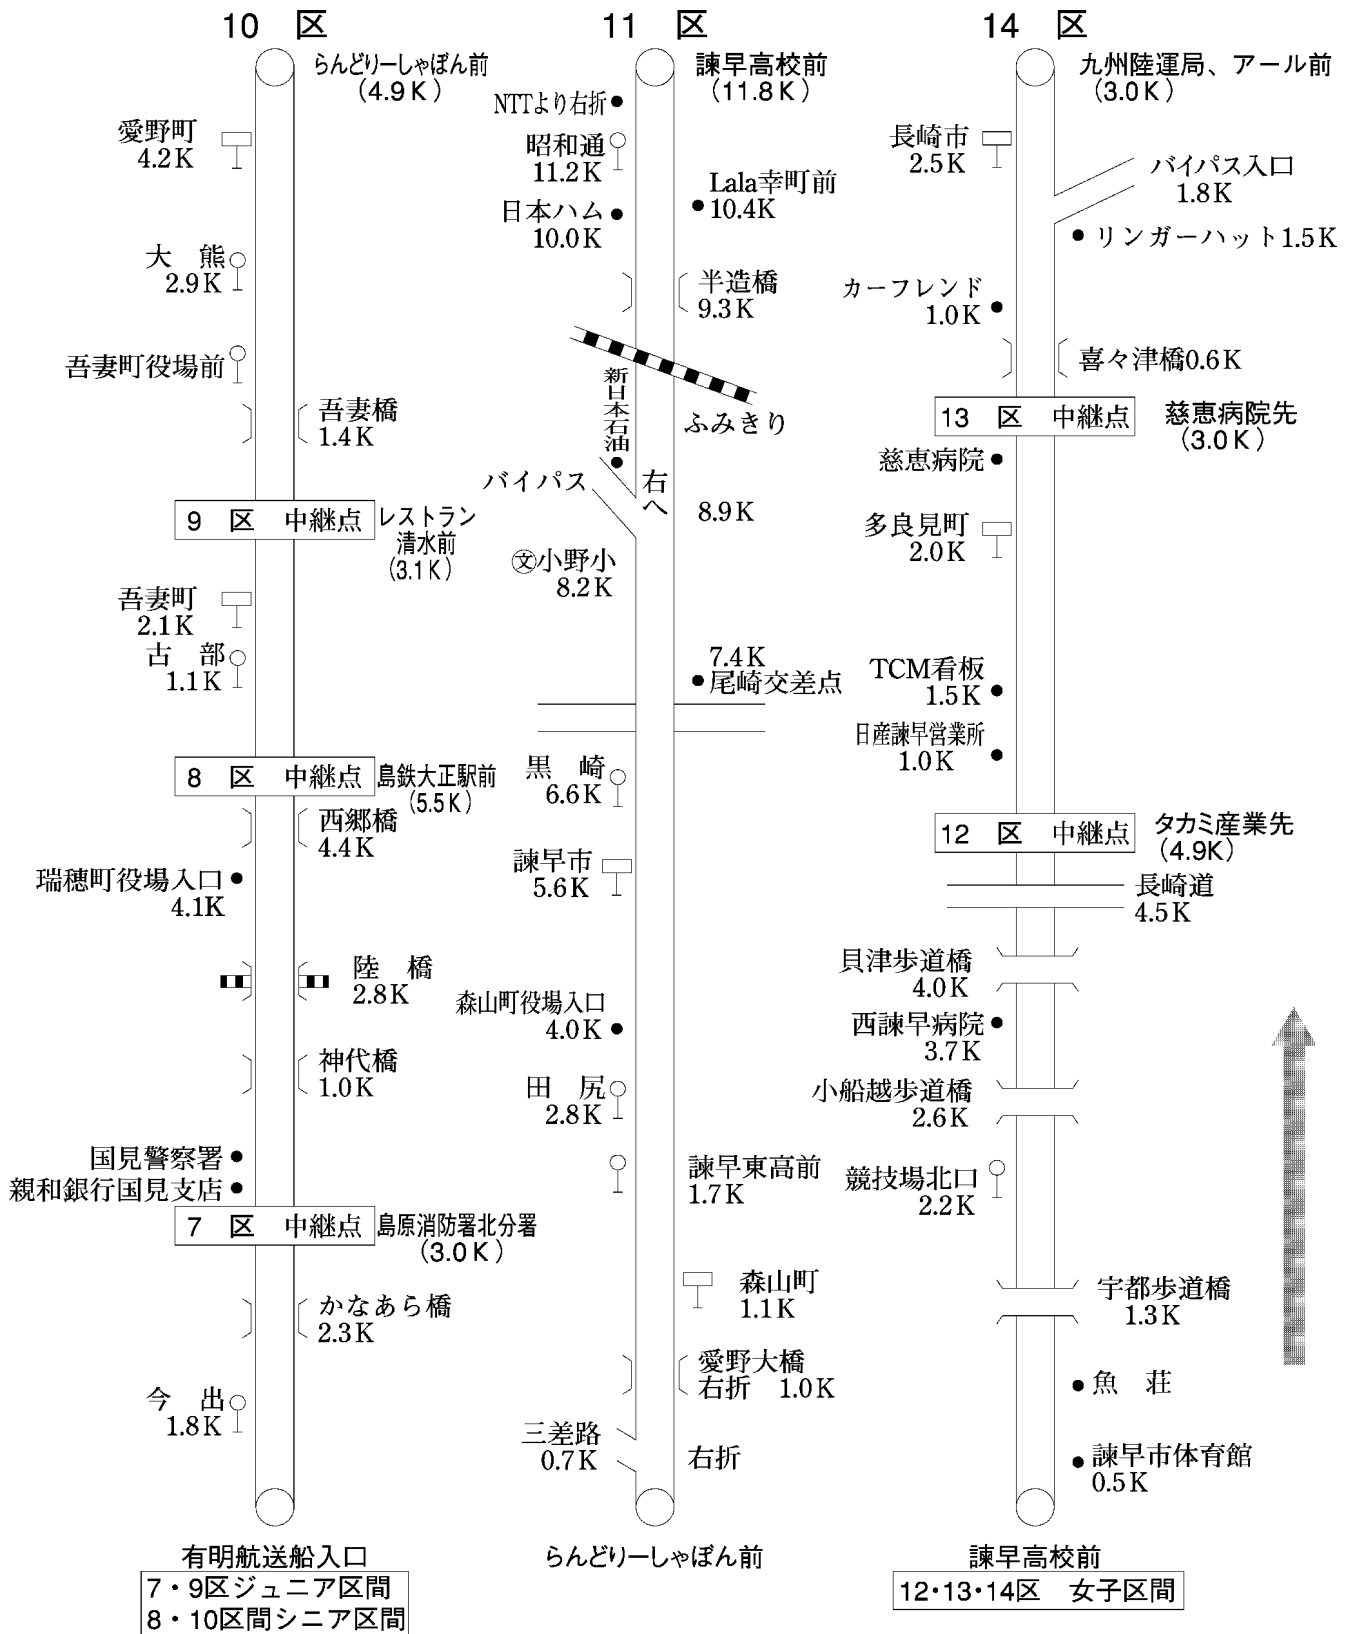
10 区

らんどりーしゃぼん前
（4.9Ｋ）

愛野町
4.2Ｋ

大　熊
2.9Ｋ

吾妻町役場前

吾妻橋
1.4Ｋ

9 区 中継点

レストラン
清水前
（3.1Ｋ）

吾妻町
2.1Ｋ

古　部
1.1Ｋ

8 区 中継点

島鉄大正駅前
（5.5Ｋ）

西郷橋
4.4Ｋ

瑞穂町役場入口
4.1Ｋ

陸　橋
2.8Ｋ

神代橋
1.0Ｋ

国見警察署

親和銀行国見支店

7 区 中継点

島原消防署北分署
（3.0Ｋ）

かなあら橋
2.3Ｋ

今　出
1.8Ｋ

有明航送船入口

7・9区ジュニア区間
8・10区間シニア区間

11 区

諫早高校前
（11.8Ｋ）

NTTより右折

昭和通
11.2Ｋ

Lala幸町前
10.4Ｋ

日本ハム
10.0Ｋ

半造橋
9.3Ｋ

新日本石油

ふみきり

バイパス

右へ

8.9Ｋ

㊫小野小
8.2Ｋ

7.4Ｋ
尾崎交差点

黒　崎
6.6Ｋ

諫早市
5.6Ｋ

森山町役場入口
4.0Ｋ

田　尻
2.8Ｋ

諫早東高前
1.7Ｋ

森山町
1.1Ｋ

愛野大橋
右折　1.0Ｋ

三差路
0.7Ｋ

右折

らんどりーしゃぼん前

14 区

九州陸運局、アール前
（3.0Ｋ）

長崎市
2.5Ｋ

バイパス入口
1.8Ｋ

リンガーハット1.5Ｋ

カーフレンド
1.0Ｋ

喜々津橋0.6Ｋ

13 区 中継点

慈恵病院先
（3.0Ｋ）

慈恵病院

多良見町
2.0Ｋ

TCM看板
1.5Ｋ

日産諫早営業所
1.0Ｋ

12 区 中継点

タカミ産業先
（4.9Ｋ）

長崎道
4.5Ｋ

貝津歩道橋
4.0Ｋ

西諫早病院
3.7Ｋ

小船越歩道橋
2.6Ｋ

競技場北口
2.2Ｋ

宇都歩道橋
1.3Ｋ

魚　荘

諫早市体育館
0.5Ｋ

諫早高校前

12・13・14区　女子区間